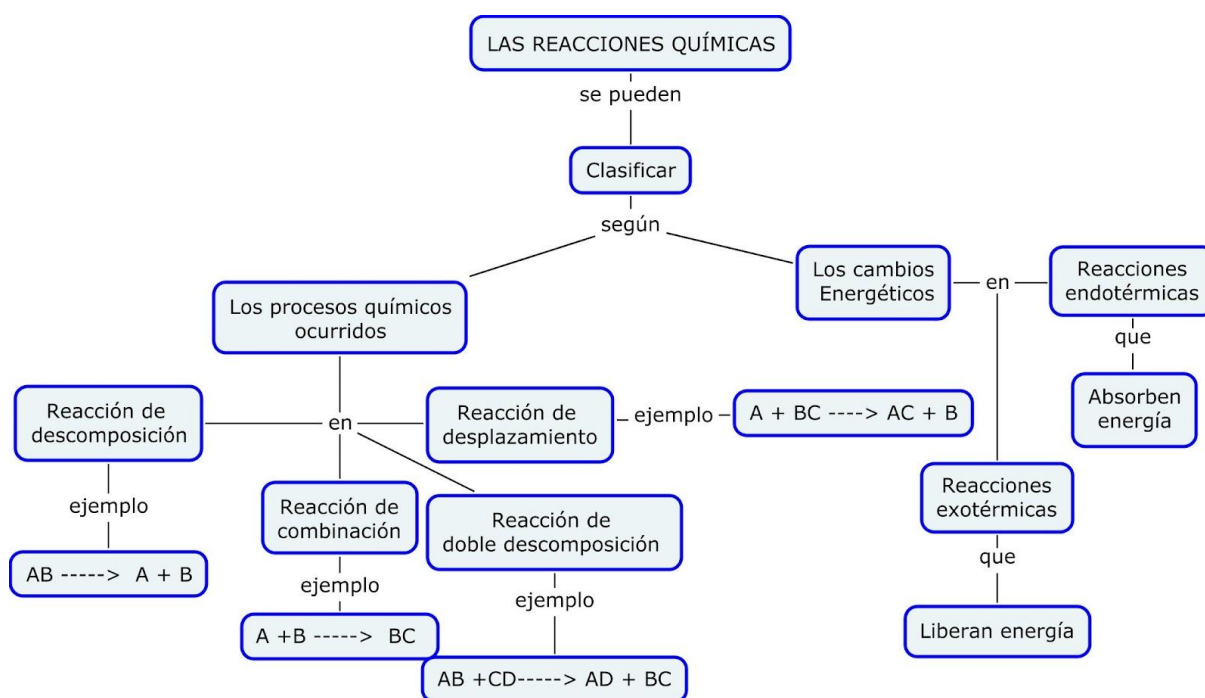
LAS REACCIONES QUÍMICAS

se pueden

Clasificar

según

Los procesos químicos ocurridos

Los cambios Energéticos

en

Reacciones endotérmicas

que

Absorben energía

Reacciones exotérmicas

que

Liberan energía

en

Reacción de descomposición

ejemplo

AB -----> A + B

Reacción de combinación

ejemplo

A +B -----> BC

Reacción de doble descomposición

ejemplo

AB +CD-----> AD + BC

Reacción de desplazamiento

ejemplo

A + BC ----> AC + B